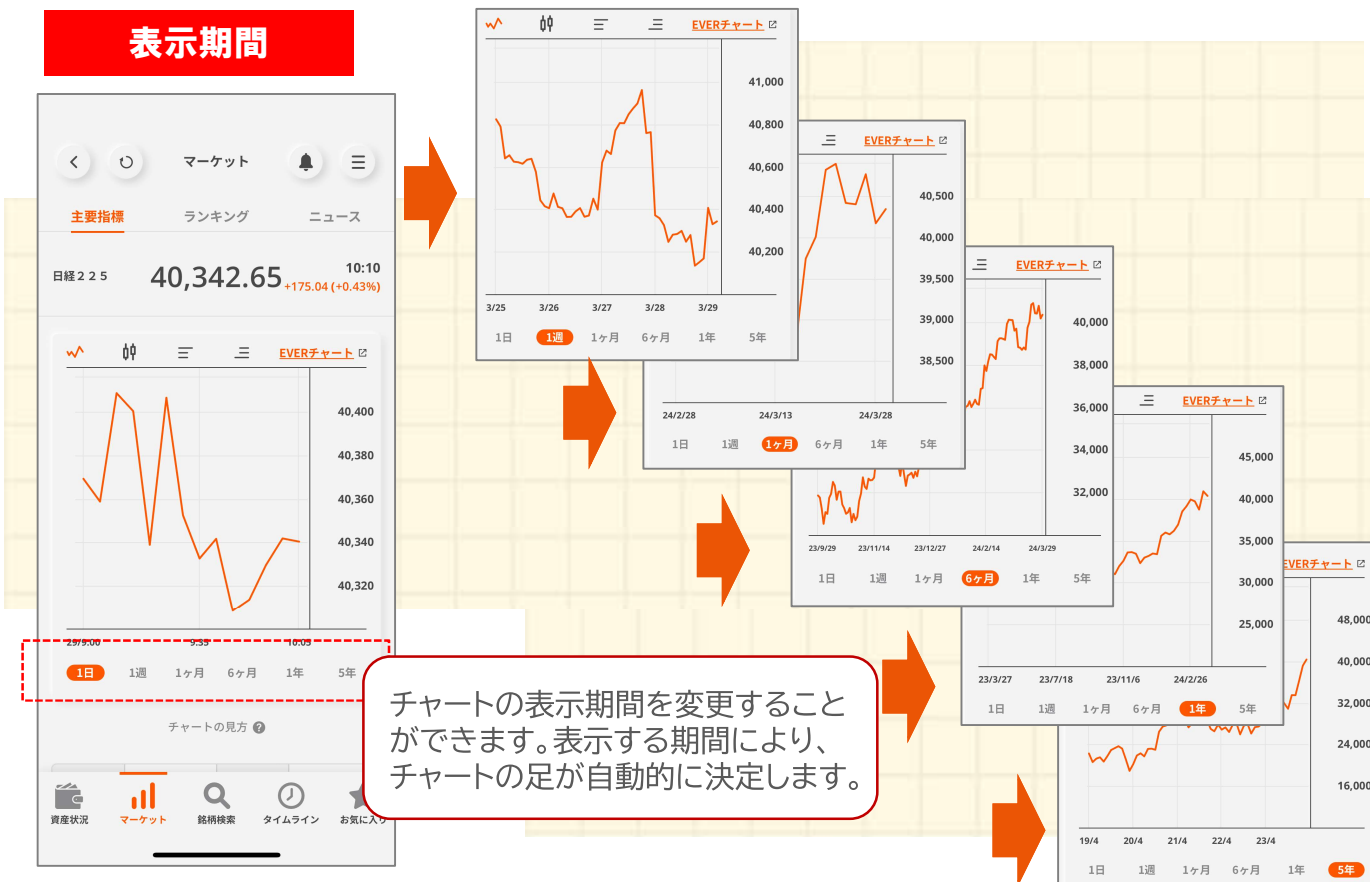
表示期間

マーケット

主要指標　ランキング　ニュース

日経２２５　40,342.65　10:10　+175.04 (+0.43%)

EVERチャート

40,400
40,380
40,360
40,340
40,320

2/9:00　9:35　10:05

1日　1週　1ヶ月　6ヶ月　1年　5年

チャートの見方

資産状況　マーケット　銘柄検索　タイムライン　お気に入り

EVERチャート

41,000
40,800
40,600
40,400
40,200

3/25　3/26　3/27　3/28　3/29

1日　1週　1ヶ月　6ヶ月　1年　5年

EVERチャート

40,500
40,000
39,500
39,000
38,500

24/2/28　24/3/13　24/3/28

1日　1週　1ヶ月　6ヶ月　1年　5年

EVERチャート

40,000
38,000
36,000
34,000
32,000

23/9/29　23/11/14　23/12/27　24/2/14　24/3/29

1日　1週　1ヶ月　6ヶ月　1年　5年

EVERチャート

45,000
40,000
35,000
30,000
25,000

23/3/27　23/7/18　23/11/6　24/2/26

1日　1週　1ヶ月　6ヶ月　1年　5年

EVERチャート

48,000
40,000
32,000
24,000
16,000

19/4　20/4　21/4　22/4　23/4

1日　1週　1ヶ月　6ヶ月　1年　5年

チャートの表示期間を変更することができます。表示する期間により、チャートの足が自動的に決定します。